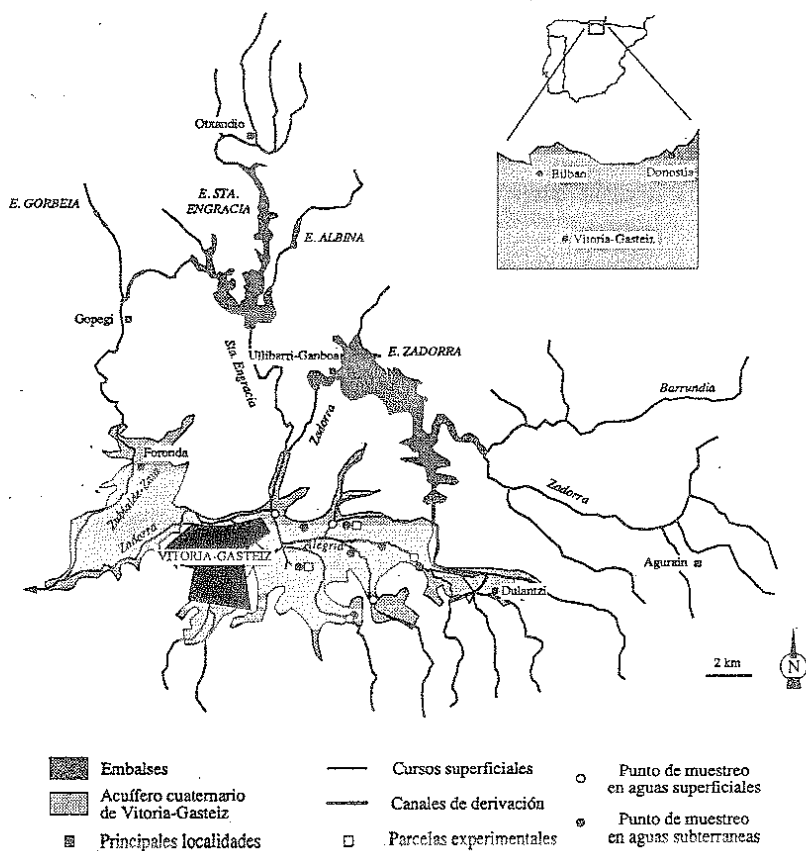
Otxandio

E. STA. ENGRACIA

E. GORBEIA

E. ALBINA

Bilbao
Donostia
Vitoria-Gasteiz

Gopegi

Sta. Engracia

Ullibarri-Ganboa

E. ZADORRA

Zadorra

Barrundia

Foronda

Zubialde-Zaia

Zadorra

Zadorra

VITORIA-GASTEIZ

Alegria

Agurain

Dulantzi

2 km

N

Embalses
Acuífero cuaternario de Vitoria-Gasteiz
Principales localidades
Cursos superficiales
Canales de derivación
Parcelas experimentales
Punto de muestreo en aguas superficiales
Punto de muestreo en aguas subterraneas